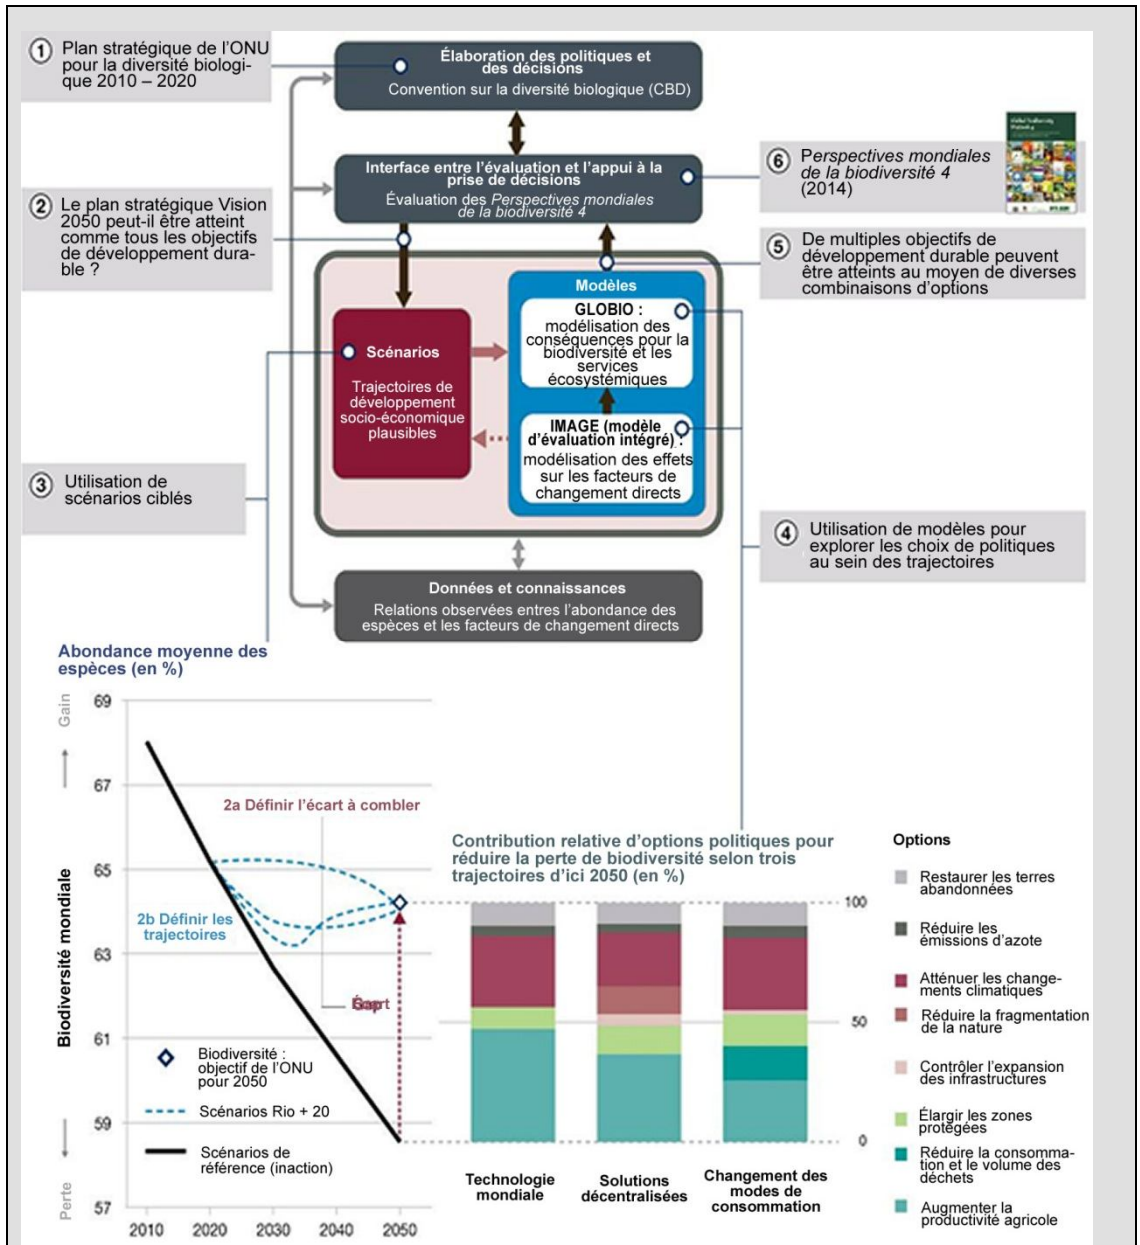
① Plan stratégique de l'ONU pour la diversité biologique 2010 – 2020

Élaboration des politiques et des décisions
Convention sur la diversité biologique (CBD)

Interface entre l'évaluation et l'appui à la prise de décisions
Évaluation des Perspectives mondiales de la biodiversité 4

⑥ Perspectives mondiales de la biodiversité 4 (2014)

② Le plan stratégique Vision 2050 peut-il être atteint comme tous les objectifs de développement durable ?

⑤ De multiples objectifs de développement durable peuvent être atteints au moyen de diverses combinaisons d'options

Modèles

GLOBIO : modélisation des conséquences pour la biodiversité et les services écosystémiques

Scénarios
Trajectoires de développement socio-économique plausibles

IMAGE (modèle d'évaluation intégré) : modélisation des effets sur les facteurs de changement directs

③ Utilisation de scénarios ciblés

④ Utilisation de modèles pour explorer les choix de politiques au sein des trajectoires

Données et connaissances
Relations observées entres l'abondance des espèces et les facteurs de changement directs

Abondance moyenne des espèces (en %)

Gain
Perte
Biodiversité mondiale

2a Définir l'écart à combler

2b Définir les trajectoires

Écart

Biodiversité : objectif de l'ONU pour 2050

Scénarios Rio + 20

Scénarios de référence (inaction)

69
67
65
63
61
59
57

2010 2020 2030 2040 2050

Contribution relative d'options politiques pour réduire la perte de biodiversité selon trois trajectoires d'ici 2050 (en %)

100
50
0

Technologie mondiale
Solutions décentralisées
Changement des modes de consommation

Options
Restaurer les terres abandonnées
Réduire les émissions d'azote
Atténuer les changements climatiques
Réduire la fragmentation de la nature
Contrôler l'expansion des infrastructures
Élargir les zones protégées
Réduire la consommation et le volume des déchets
Augmenter la productivité agricole